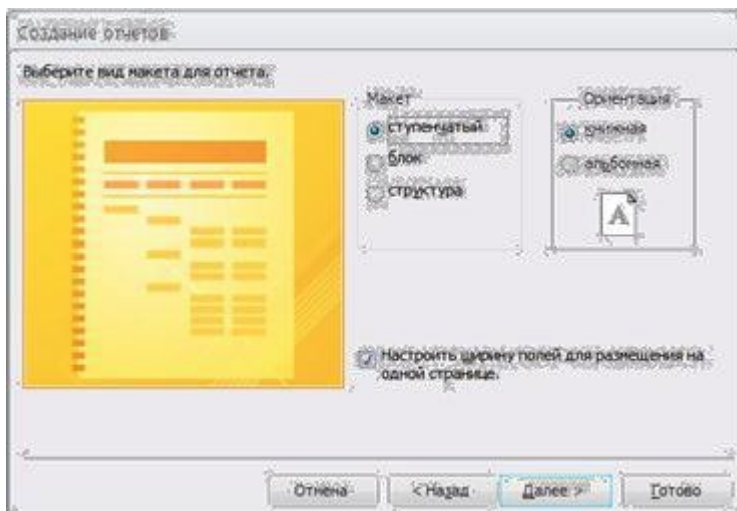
Создание отчетов

Выберите вид макета для отчета.

Макет
ступенчатый
блок
структура

Ориентация
книжная
альбомная

A

Настроить ширину полей для размещения на одной странице.

Отмена
< Назад
Далее >
Готово